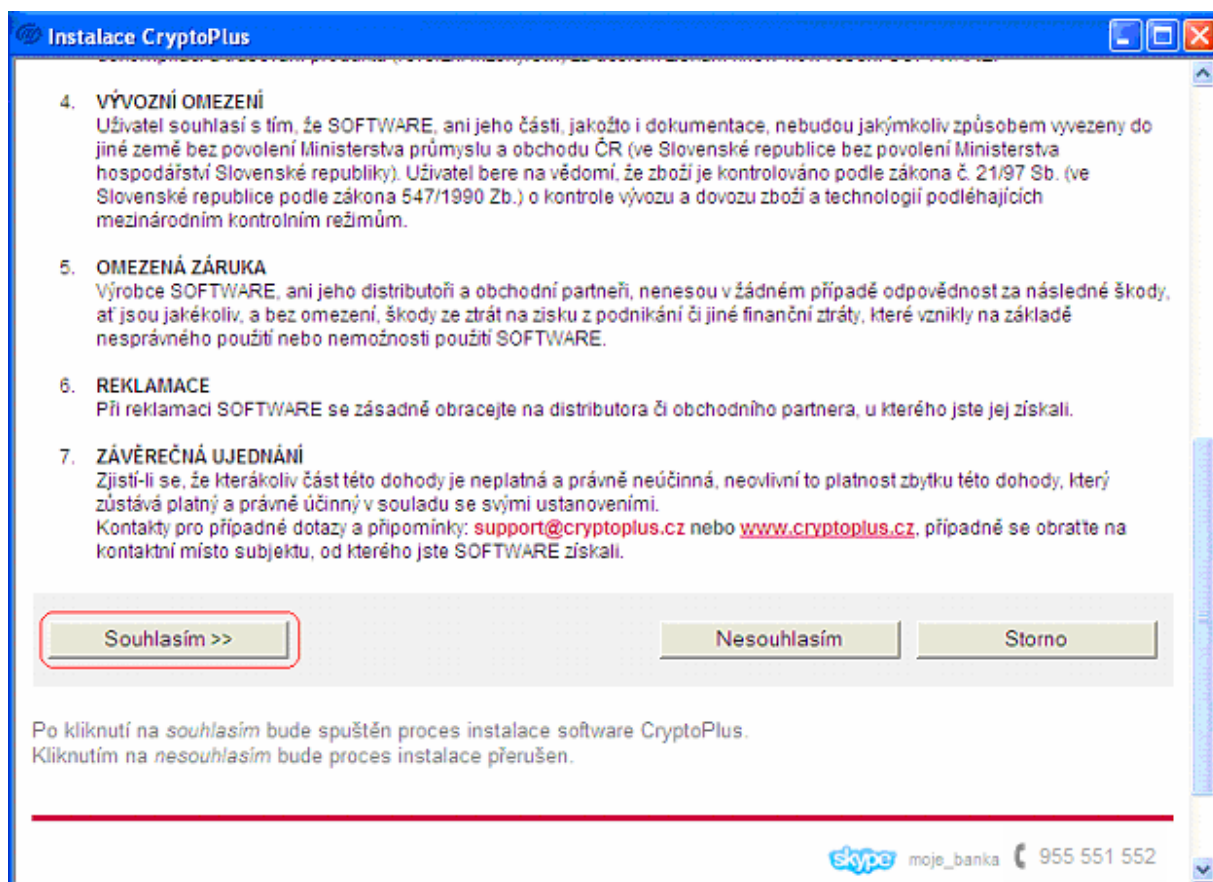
Instalace CryptoPlus

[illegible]

4. VÝVOZNÍ OMEZENÍ
Uživatel souhlasí s tím, že SOFTWARE, ani jeho části, jakožto i dokumentace, nebudou jakýmkoliv způsobem vyvezeny do jiné země bez povolení Ministerstva průmyslu a obchodu ČR (ve Slovenské republice bez povolení Ministerstva hospodářství Slovenské republiky). Uživatel bere na vědomí, že zboží je kontrolováno podle zákona č. 21/97 Sb. (ve Slovenské republice podle zákona 547/1990 Zb.) o kontrole vývozu a dovozu zboží a technologií podléhajících mezinárodním kontrolním režimům.

5. OMEZENÁ ZÁRUKA
Výrobce SOFTWARE, ani jeho distributoři a obchodní partneři, nenesou v žádném případě odpovědnost za následné škody, ať jsou jakékoliv, a bez omezení, škody ze ztrát na zisku z podnikání či jiné finanční ztráty, které vznikly na základě nesprávného použití nebo nemožnosti použití SOFTWARE.

6. REKLAMACE
Při reklamaci SOFTWARE se zásadně obracejte na distributora či obchodního partnera, u kterého jste jej získali.

7. ZÁVĚREČNÁ UJEDNÁNÍ
Zjistí-li se, že kterákoliv část této dohody je neplatná a právně neúčinná, neovlivní to platnost zbytku této dohody, který zůstává platný a právně účinný v souladu se svými ustanoveními.
Kontakty pro případné dotazy a připomínky: support@cryptoplus.cz nebo www.cryptoplus.cz, případně se obraťte na kontaktní místo subjektu, od kterého jste SOFTWARE získali.

Souhlasím >>
Nesouhlasím
Storno

Po kliknutí na souhlasím bude spuštěn proces instalace software CryptoPlus.
Kliknutím na nesouhlasím bude proces instalace přerušen.

skype moje_banka 955 551 552